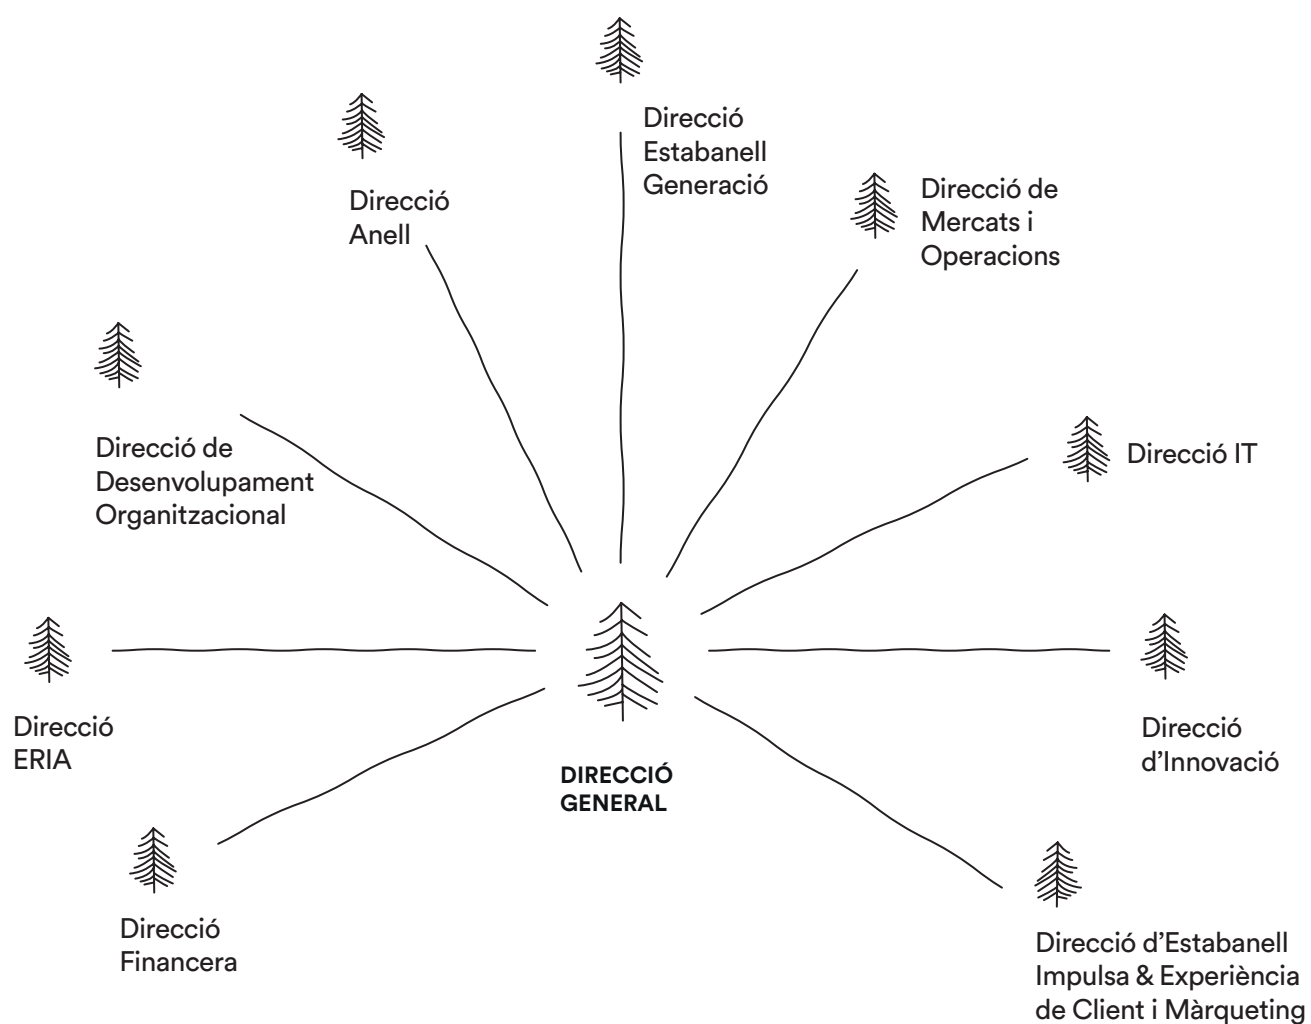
Direcció Estabanell Generació

Direcció Anell

Direcció de Mercats i Operacions

Direcció de Desenvolupament Organitzacional

Direcció IT

Direcció ERIA

DIRECCIÓ GENERAL

Direcció d'Innovació

Direcció Financera

Direcció d'Estabanell Impulsa & Experiència de Client i Màrqueting